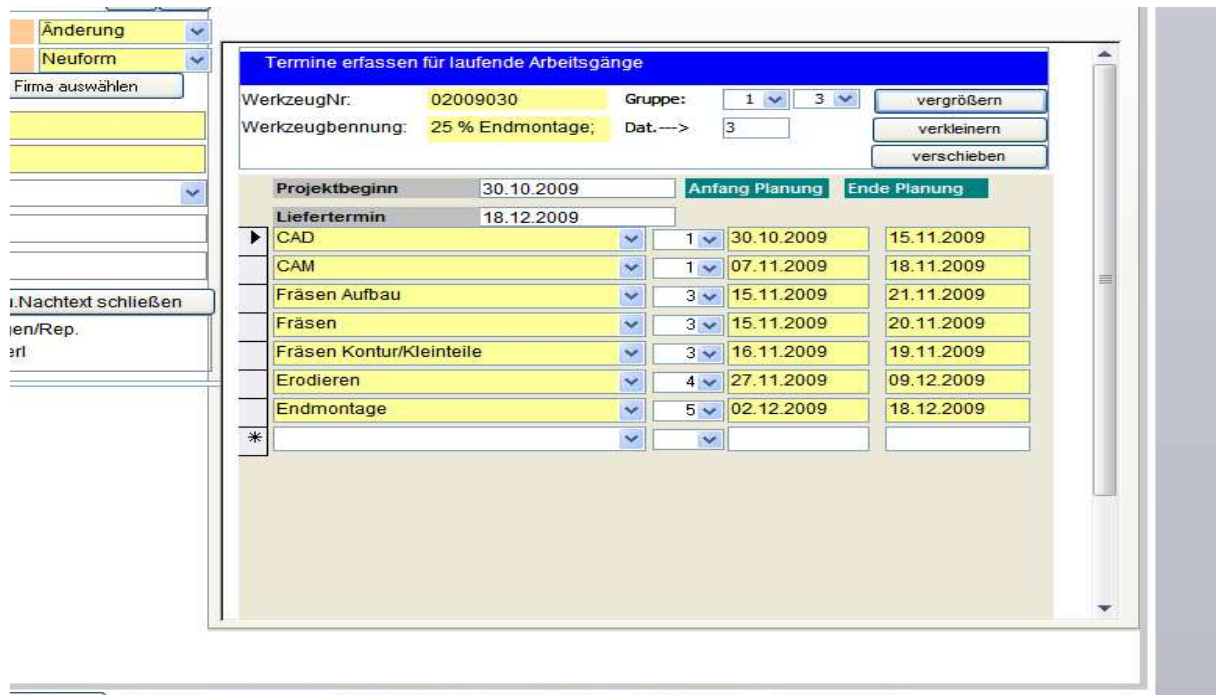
Änderung
Neuform
Firma auswählen
u.Nachtext schließen
gen/Rep.
erl

Termine erfassen für laufende Arbeitsgänge

WerkzeugNr: 02009030 Gruppe: 1 3 vergrößern
Werkzeugbennung: 25 % Endmontage; Dat.---> 3 verkleinern
verschieben

Projektbeginn 30.10.2009 Anfang Planung Ende Planung
Liefertermin 18.12.2009

| | | | |
|---|---|---|---|
| CAD | 1 | 30.10.2009 | 15.11.2009 |
| CAM | 1 | 07.11.2009 | 18.11.2009 |
| Fräsen Aufbau | 3 | 15.11.2009 | 21.11.2009 |
| Fräsen | 3 | 15.11.2009 | 20.11.2009 |
| Fräsen Kontur/Kleinteile | 3 | 16.11.2009 | 19.11.2009 |
| Erodieren | 4 | 27.11.2009 | 09.12.2009 |
| Endmontage | 5 | 02.12.2009 | 18.12.2009 |